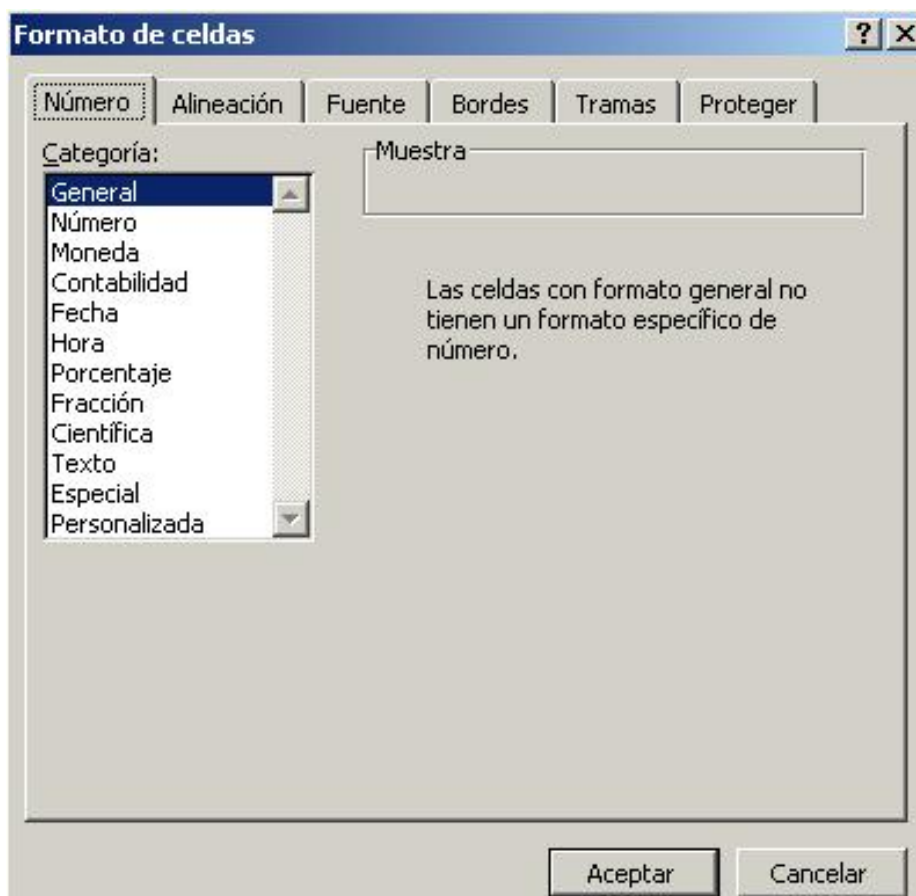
Formato de celdas

?
X

Número
Alineación
Fuente
Bordes
Tramas
Proteger

Categoría:

General
Número
Moneda
Contabilidad
Fecha
Hora
Porcentaje
Fracción
Científica
Texto
Especial
Personalizada

Muestra

Las celdas con formato general no tienen un formato específico de número.

Aceptar
Cancelar